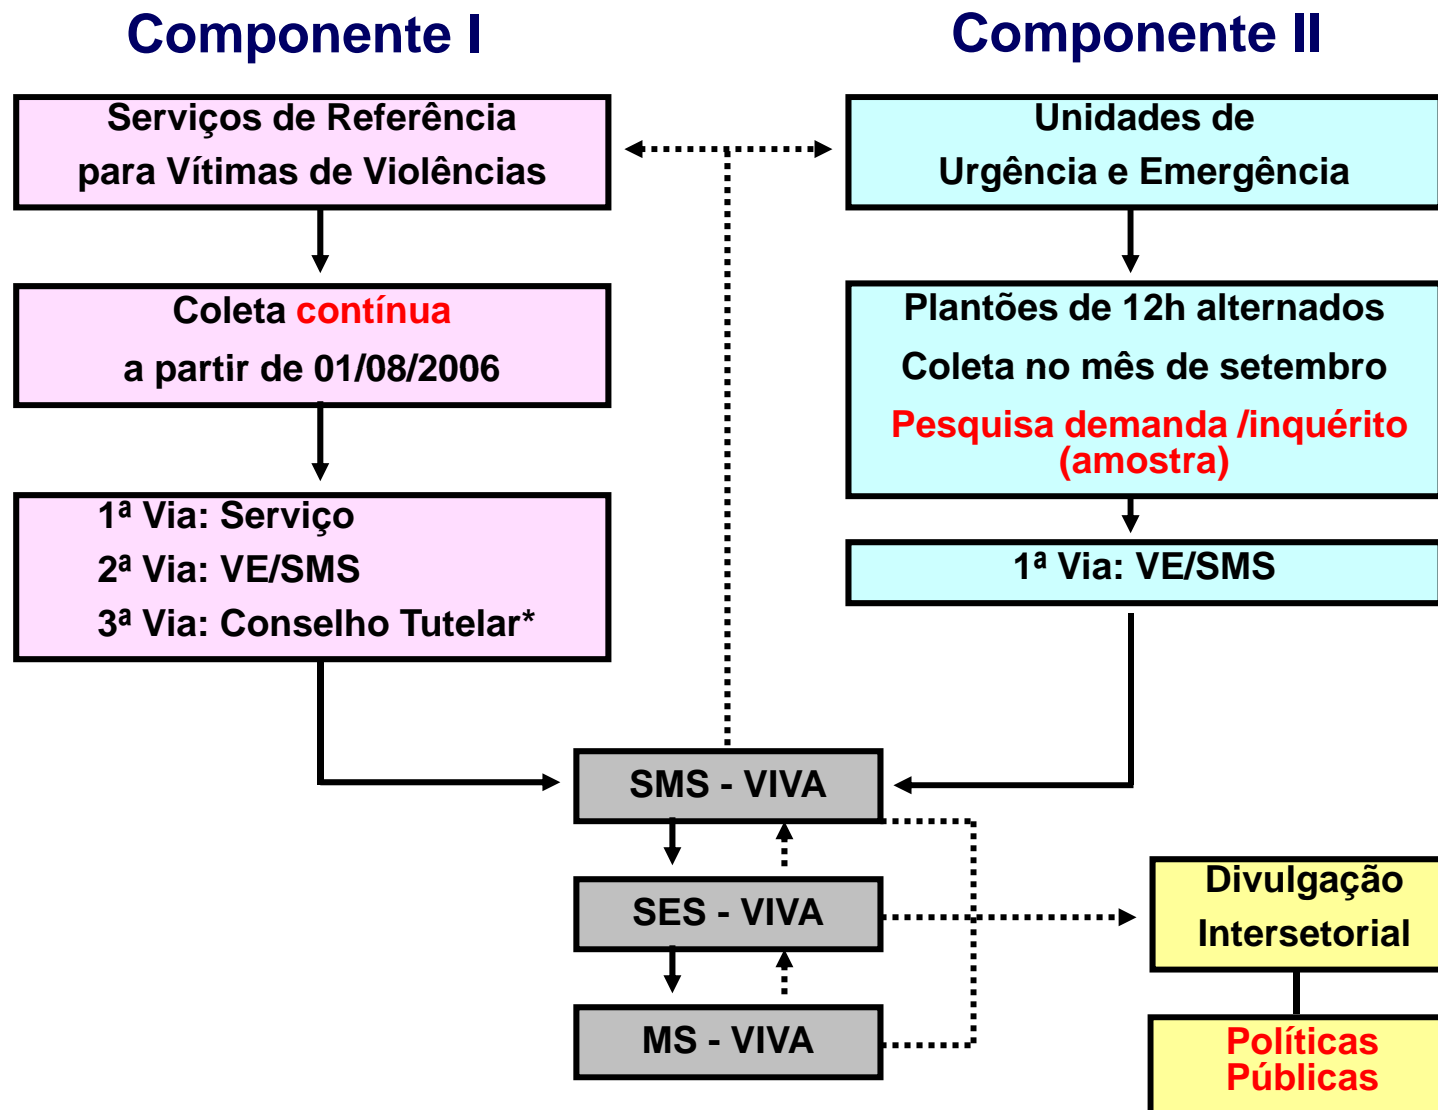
Componente I

Componente II

Serviços de Referência para Vítimas de Violências

Unidades de Urgência e Emergência

Coleta contínua a partir de 01/08/2006

Plantões de 12h alternados

Coleta no mês de setembro

Pesquisa demanda /inquérito (amostra)

1ª Via: Serviço
2ª Via: VE/SMS
3ª Via: Conselho Tutelar*

1ª Via: VE/SMS

SMS - VIVA

SES - VIVA

MS - VIVA

Divulgação Intersetorial

Políticas Públicas